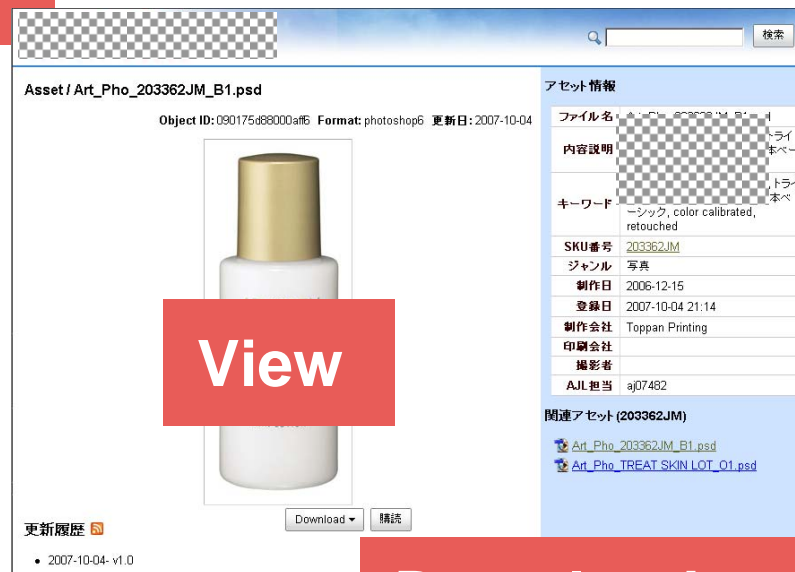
検索

Asset / Art_Pho_203362JM_B1.psd

Object ID: 090175d88000aff6 Format: photoshop6 更新日: 2007-10-04

View

Download ▾ 購読

更新履歴

• 2007-10-04- v1.0

アセット情報

| ファイル名 | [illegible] |
|---|---|
| 内容説明 | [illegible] トライ 本ベ |
| キーワード | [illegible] トライ 本ベ ーシック, color calibrated, retouched |
| SKU番号 | 203362JM |
| ジャンル | 写真 |
| 制作日 | 2006-12-15 |
| 登録日 | 2007-10-04 21:14 |
| 制作会社 | Toppan Printing |
| 印刷会社 | |
| 撮影者 | |
| AJL担当 | aj07482 |

関連アセット (203362JM)

Art_Pho_203362JM_B1.psd
Art_Pho_TREAT SKIN LOT_O1.psd